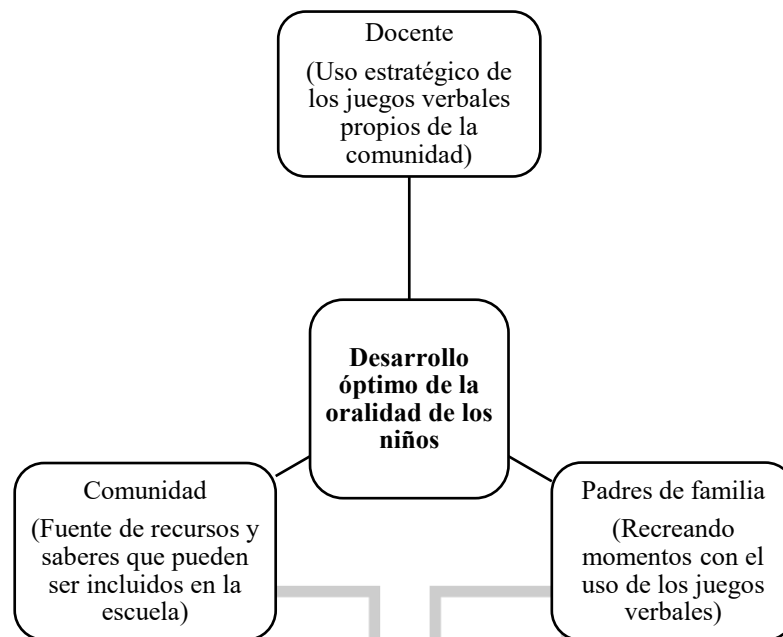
Docente
(Uso estratégico de los juegos verbales propios de la comunidad)

**Desarrollo óptimo de la oralidad de los niños**

Comunidad
(Fuente de recursos y saberes que pueden ser incluidos en la escuela)

Padres de familia
(Recreando momentos con el uso de los juegos verbales)